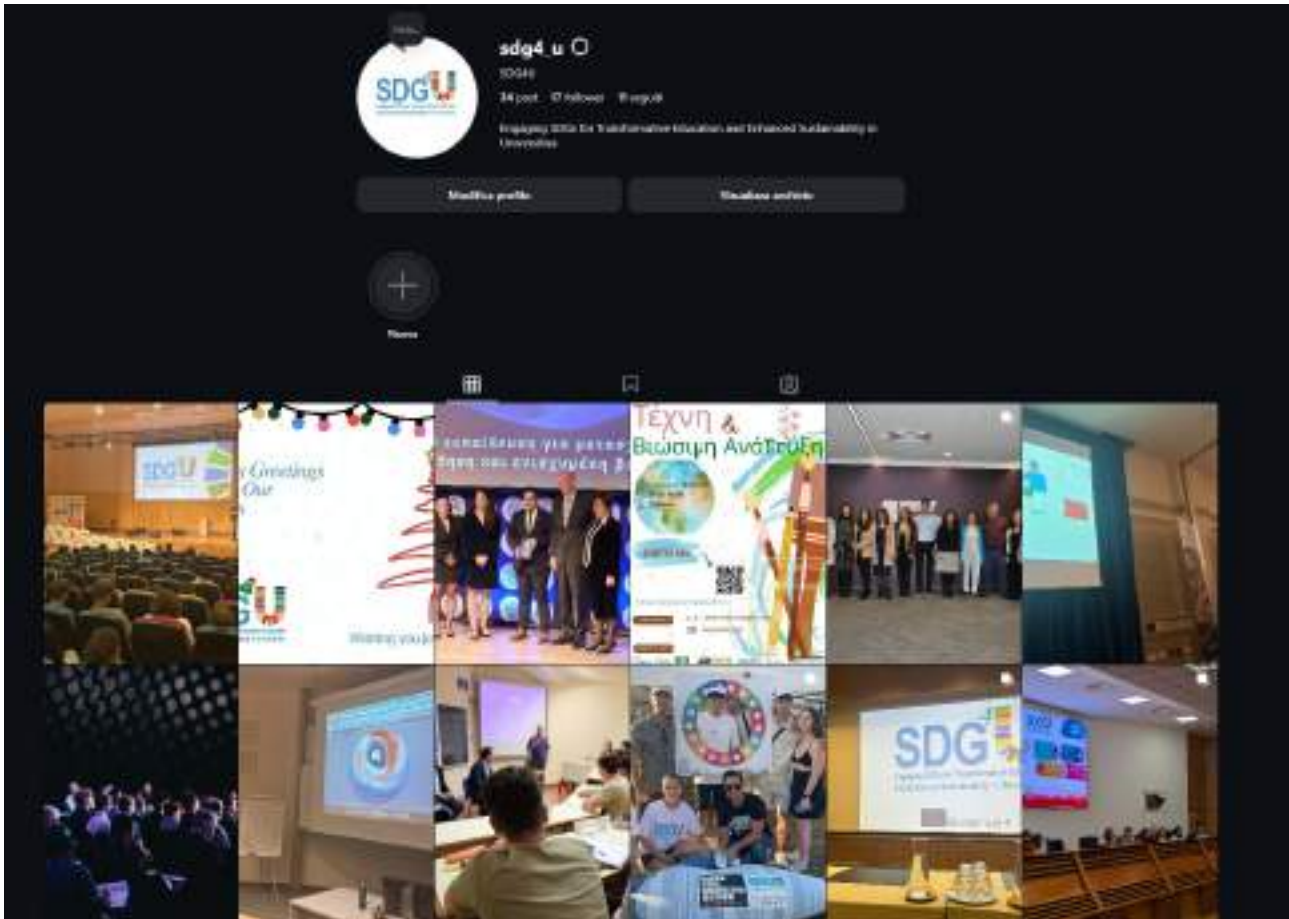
SDGU

sdg4_u

SDG4U

34 post 17 follower 11 seguiti

Engaging SDGs for Transformative Education and Enhanced Sustainability in Universities

Modifica profilo

Visualizza archivio

Nuovo

SDGU

Greetings Our

SDGU

Wishing you

εκπαίδευση για μετα

Τέχνη & Βιώσιμη Ανάπτυξη

SDG

SDG